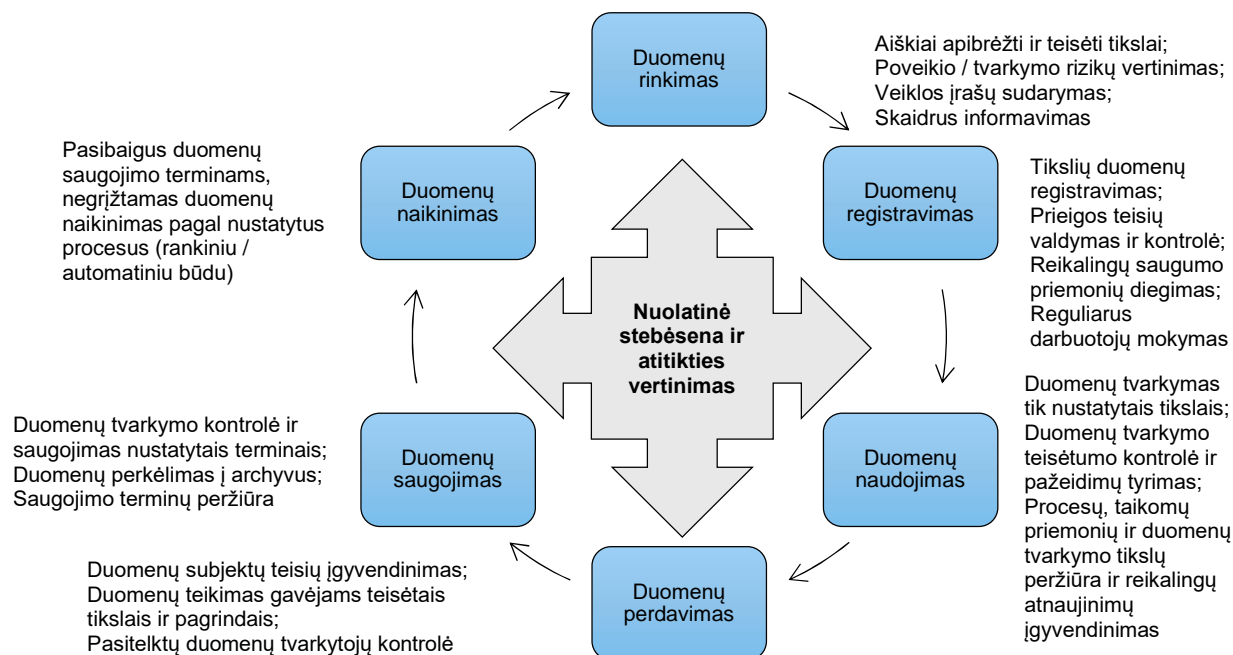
Duomenų rinkimas

Aiškiai apibrėžti ir teisėti tikslai;
Poveikio / tvarkymo rizikų vertinimas;
Veiklos įrašų sudarymas;
Skaidrus informavimas

Duomenų registravimas

Tikslių duomenų registravimas;
Prieigos teisių valdymas ir kontrolė;
Reikalingų saugumo priemonių diegimas;
Reguliarus darbuotojų mokymas

Duomenų naudojimas

Duomenų tvarkymas tik nustatytais tikslais;
Duomenų tvarkymo teisėtumo kontrolė ir pažeidimų tyrimas;
Procesų, taikomų priemonių ir duomenų tvarkymo tikslų peržiūra ir reikalingų atnaujinimų įgyvendinimas

Duomenų perdavimas

Duomenų subjektų teisių įgyvendinimas;
Duomenų teikimas gavėjams teisėtais tikslais ir pagrindais;
Pasitelktų duomenų tvarkytojų kontrolė

Duomenų saugojimas

Duomenų tvarkymo kontrolė ir saugojimas nustatytais terminais;
Duomenų perkėlimas į archyvus;
Saugojimo terminų peržiūra

Duomenų naikinimas

Pasibaigus duomenų saugojimo terminams, negrįžtamas duomenų naikinimas pagal nustatytus procesus (rankiniu / automatiniu būdu)

Nuolatinė stebėsena ir atitikties vertinimas